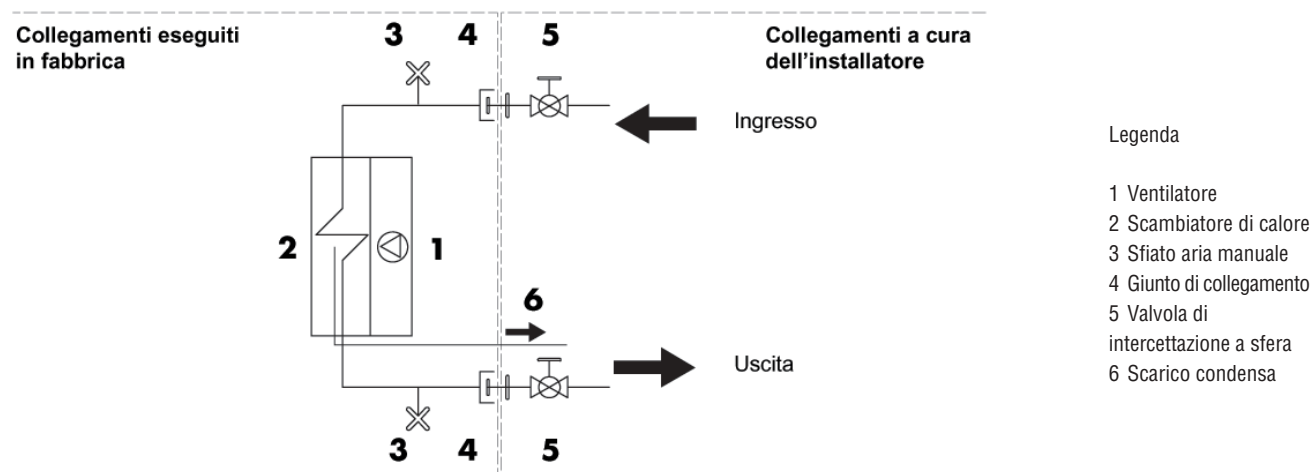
Collegamenti eseguiti in fabbrica

3 4 5

Collegamenti a cura dell'installatore

Ingresso

2 1

6

Uscita

3 4 5

Legenda

1 Ventilatore
2 Scambiatore di calore
3 Sfiato aria manuale
4 Giunto di collegamento
5 Valvola di intercettazione a sfera
6 Scarico condensa